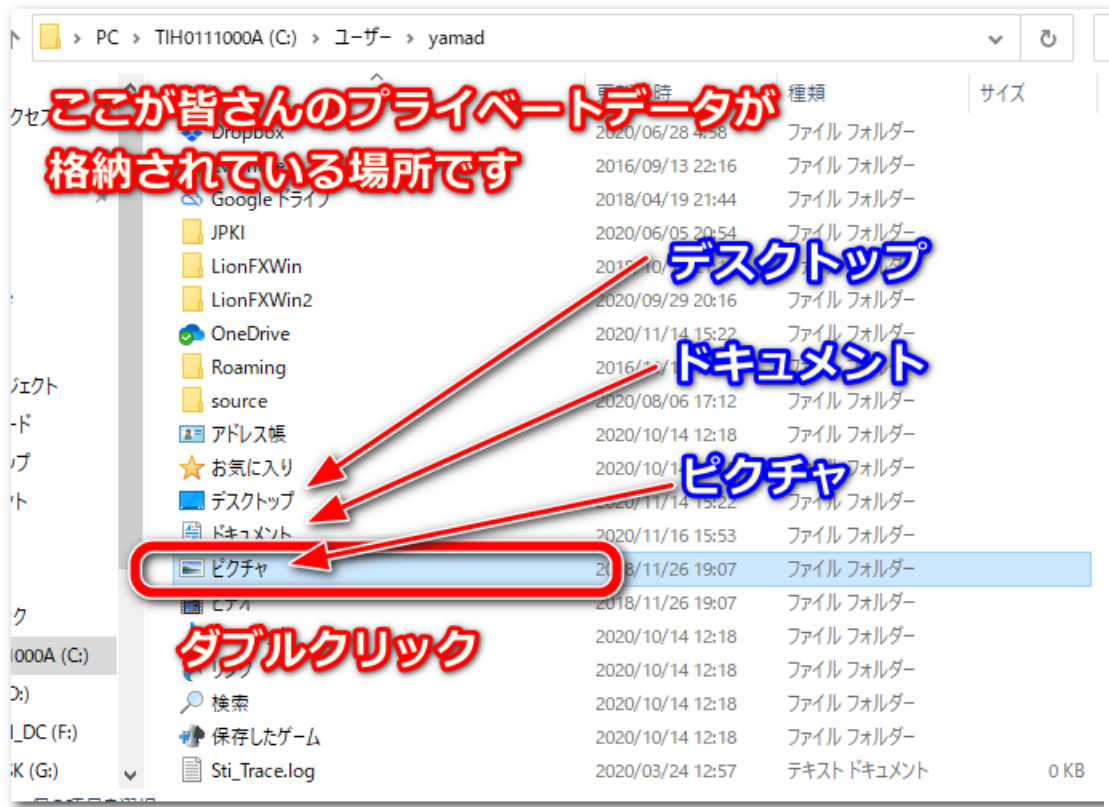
> PC > TIH0111000A (C:) > ユーザー > yamad

ここが皆さんのプライベートデータが格納されている場所です

更新日時 種類 サイズ

クセス

| 名前 | 更新日時 | 種類 | サイズ |
|---|---|---|---|
| Dropbox | 2020/06/28 4:58 | ファイル フォルダー | |
| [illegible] | 2016/09/13 22:16 | ファイル フォルダー | |
| Google ドライブ | 2018/04/19 21:44 | ファイル フォルダー | |
| JPKI | 2020/06/05 20:54 | ファイル フォルダー | |
| LionFXWin | 201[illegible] | ファイル フォルダー | |
| LionFXWin2 | 2020/09/29 20:16 | ファイル フォルダー | |
| OneDrive | 2020/11/14 15:22 | ファイル フォルダー | |
| Roaming | 2016/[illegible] | ファイル フォルダー | |
| source | 2020/08/06 17:12 | ファイル フォルダー | |
| アドレス帳 | 2020/10/14 12:18 | ファイル フォルダー | |
| お気に入り | 2020/10/14 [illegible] | ファイル フォルダー | |
| デスクトップ | 2020/11/14 15:22 | ファイル フォルダー | |
| ドキュメント | 2020/11/16 15:53 | ファイル フォルダー | |
| ピクチャ | 2018/11/26 19:07 | ファイル フォルダー | |
| ビデオ | 2018/11/26 19:07 | ファイル フォルダー | |
| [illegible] | 2020/10/14 12:18 | ファイル フォルダー | |
| リンク | 2020/10/14 12:18 | ファイル フォルダー | |
| 検索 | 2020/10/14 12:18 | ファイル フォルダー | |
| 保存したゲーム | 2020/10/14 12:18 | ファイル フォルダー | |
| Sti_Trace.log | 2020/03/24 12:57 | テキスト ドキュメント | 0 KB |

デスクトップ

ドキュメント

ピクチャ

ダブルクリック

ジェクト
ード
ップ
ット
ク
1000A (C:)
D:)
_DC (F:)
SK (G:)